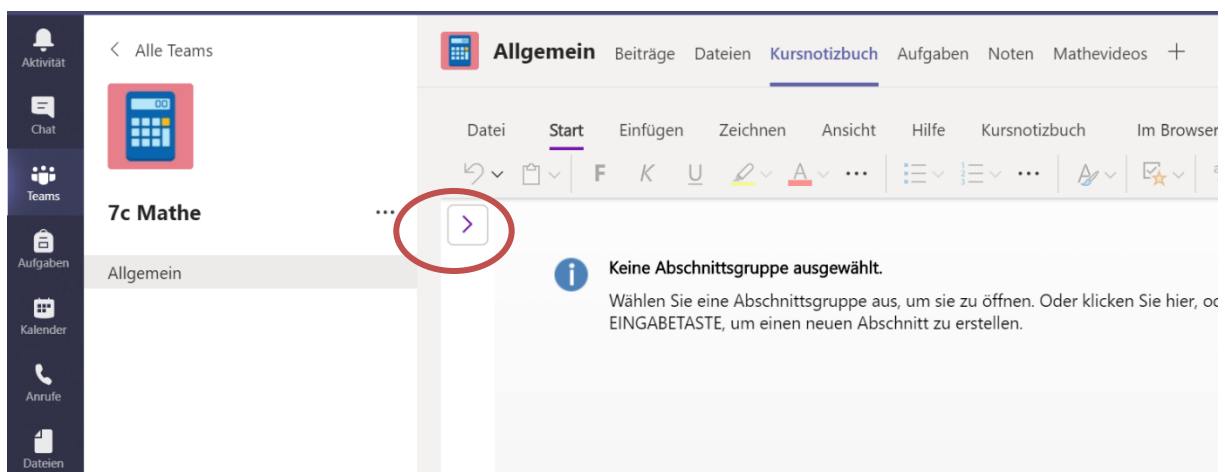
Aktivität
Chat
Teams
Aufgaben
Kalender
Anrufe
Dateien

< Alle Teams

7c Mathe ···

Allgemein

Allgemein Beiträge Dateien Kursnotizbuch Aufgaben Noten Mathevideos +

Datei Start Einfügen Zeichnen Ansicht Hilfe Kursnotizbuch Im Browser

F K U ···

Keine Abschnittsgruppe ausgewählt.

Wählen Sie eine Abschnittsgruppe aus, um sie zu öffnen. Oder klicken Sie hier, od EINGABETASTE, um einen neuen Abschnitt zu erstellen.